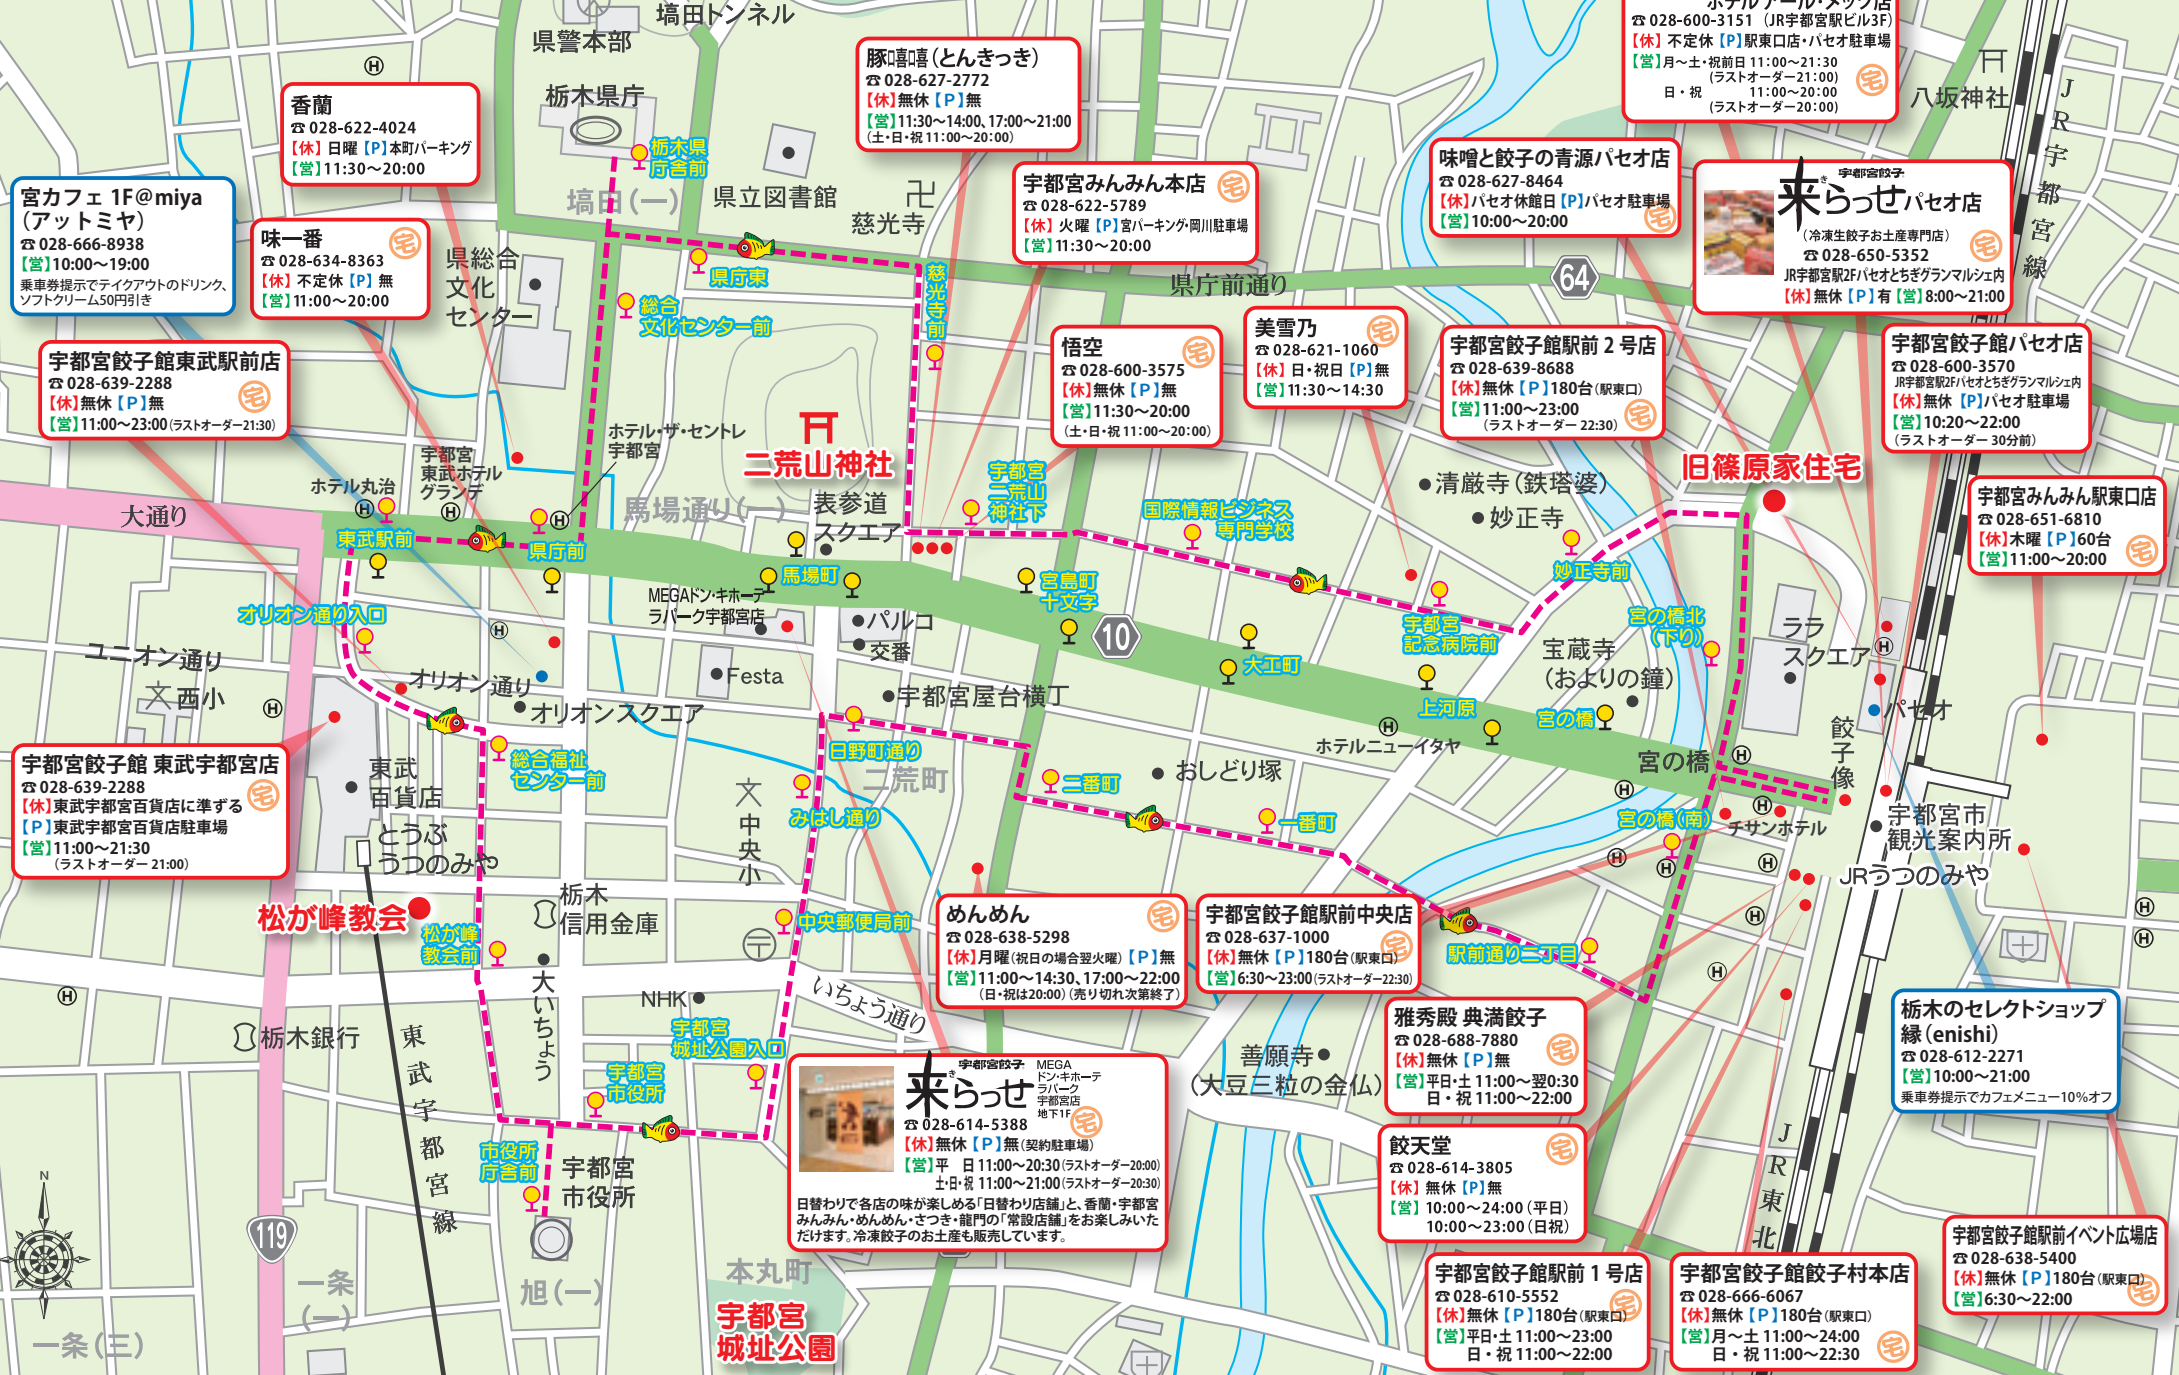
塙田トンネル
県警本部
栃木県庁
ホテルアール・メッツ宇都宮
☎028-600-3151（JR宇都宮駅ビル3F）
【休】不定休【P】駅東口店・パセオ駐車場
【営】月～土・祝前日 11:00～21:30（ラストオーダー21:00）日・祝 11:00～20:00（ラストオーダー20:00）
八坂神社
JR宇都宮線

豚喜喜（とんきっき）
☎028-627-2772
【休】無休【P】無
【営】11:30～14:00, 17:00～21:00（土・日・祝 11:00～20:00）

香蘭
☎028-622-4024
【休】日曜【P】本町パーキング
【営】11:30～20:00

栃木県庁舎前
塙田（一）
県立図書館
慈光寺

宮カフェ 1F@miya（アットミヤ）
☎028-666-8938
【営】10:00～19:00
乗車券提示でテイクアウトのドリンク、ソフトクリーム50円引き

味一番
☎028-634-8363
【休】不定休【P】無
【営】11:00～20:00

県総合文化センター
県庁東
総合文化センター前
慈光寺前

宇都宮みんみん本店
☎028-622-5789
【休】火曜【P】宮パーキング・岡川駐車場
【営】11:30～20:00

味噌と餃子の青源パセオ店
☎028-627-8464
【休】パセオ休館日【P】パセオ駐車場
【営】10:00～20:00

宇都宮餃子 来らっせ パセオ店
（冷凍生餃子お土産専門店）
☎028-650-5352
JR宇都宮駅2Fパセオとちぎグランマルシェ内
【休】無休【P】有【営】8:00～21:00

64
県庁前通り

宇都宮餃子館東武駅前店
☎028-639-2288
【休】無休【P】無
【営】11:00～23:00（ラストオーダー21:30）

悟空
☎028-600-3575
【休】無休【P】無
【営】11:30～20:00（土・日・祝 11:00～20:00）

美雪乃
☎028-621-1060
【休】日・祝日【P】無
【営】11:30～14:30

宇都宮餃子館駅前２号店
☎028-639-8688
【休】無休【P】180台（駅東口）
【営】11:00～23:00（ラストオーダー 22:30）

宇都宮餃子館パセオ店
☎028-600-3570
JR宇都宮駅2Fパセオとちぎグランマルシェ内
【休】無休【P】パセオ駐車場
【営】10:20～22:00（ラストオーダー 30分前）

ホテル・ザ・セントレ宇都宮
二荒山神社
宇都宮東武ホテルグランデ
ホテル丸治
大通り
東武駅前
県庁前
馬場通り（一）
表参道スクエア
宇都宮二荒山神社下
国際情報ビジネス専門学校
清巌寺（鉄塔婆）
妙正寺
旧篠原家住宅

宇都宮みんみん駅東口店
☎028-651-6810
【休】木曜【P】60台
【営】11:00～20:00

馬場町
MEGAドン・キホーテラパーク宇都宮店
パルコ
交番
宮島町十文字
10
大工町
宇都宮記念病院前
妙正寺前
宮の橋北（下り）
宝蔵寺（およりの鐘）
ララスクエア
パセオ
オリオン通り入口
ユニオン通り
西小
オリオン通り
オリオンスクエア
Festa
宇都宮屋台横丁
上河原
宮の橋
ホテルニューイタヤ
宮の橋
餃子像

宇都宮餃子館 東武宇都宮店
☎028-639-2288
【休】東武宇都宮百貨店に準ずる
【P】東武宇都宮百貨店駐車場
【営】11:00～21:30（ラストオーダー 21:00）

東武百貨店
とうぶうつのみや
総合福祉センター前
中央小
日野町通り
二荒町
二番町
おしどり塚
一番町
宮の橋（南）
チサンホテル
宇都宮市観光案内所
JRうつのみや
みはし通り

松が峰教会
松が峰教会前
栃木信用金庫
中央郵便局前

めんめん
☎028-638-5298
【休】月曜（祝日の場合翌火曜）【P】無
【営】11:00～14:30, 17:00～22:00（日・祝は20:00）（売り切れ次第終了）

宇都宮餃子館駅前中央店
☎028-637-1000
【休】無休【P】180台（駅東口）
【営】6:30～23:00（ラストオーダー22:30）

駅前通り二丁目

栃木のセレクトショップ 縁（enishi）
☎028-612-2271
【営】10:00～21:00
乗車券提示でカフェメニュー10%オフ

大いちょう
NHK
いちょう通り
栃木銀行
東武宇都宮線
宇都宮城址公園入口
宇都宮市役所
市役所庁舎前
宇都宮市役所

宇都宮餃子 来らっせ MEGAドン・キホーテラパーク宇都宮店地下1F
☎028-614-5388
【休】無休【P】無（契約駐車場）
【営】平 日 11:00～20:30（ラストオーダー20:00）土・日・祝 11:00～21:00（ラストオーダー20:30）
日替わりで各店の味が楽しめる「日替わり店舗」と、香蘭・宇都宮みんみん・めんめん・さつき・龍門の「常設店舗」をお楽しみいただけます。冷凍餃子のお土産も販売しています。

雅秀殿 典満餃子
☎028-688-7880
【休】無休【P】無
【営】平日・土 11:00～翌0:30 日・祝 11:00～22:00

善願寺（大豆三粒の金仏）

餃天堂
☎028-614-3805
【休】無休【P】無
【営】10:00～24:00（平日）10:00～23:00（日祝）

JR東北線

宇都宮餃子館駅前イベント広場店
☎028-638-5400
【休】無休【P】180台（駅東口）
【営】6:30～22:00

宇都宮餃子館駅前１号店
☎028-610-5552
【休】無休【P】180台（駅東口）
【営】平日・土 11:00～23:00 日・祝 11:00～22:00

宇都宮餃子館餃子村本店
☎028-666-6067
【休】無休【P】180台（駅東口）
【営】月～土 11:00～24:00 日・祝 11:00～22:30

119
一条（一）
一条（三）
旭（一）
本丸町
宇都宮城址公園
N